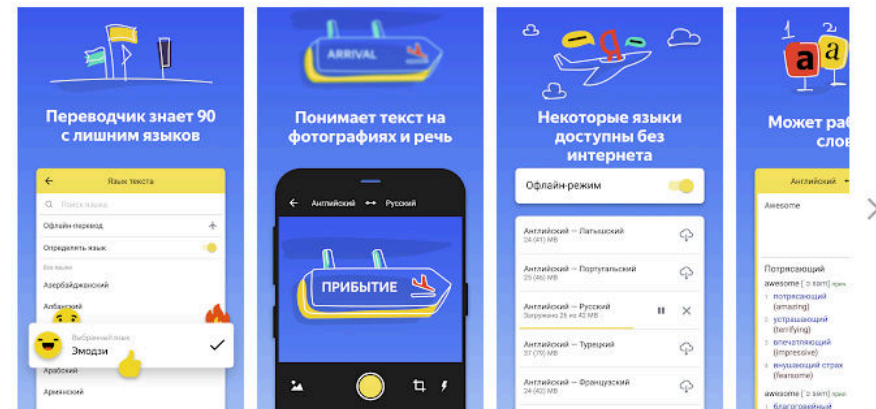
Переводчик знает 90 с лишним языков

Язык текста

Поиск языка

Офлайн-перевод

Определять язык

Все языки

Азербайджанский

Албанский

Выбранный язык

Эмодзи

Арабский

Армянский

ARRIVAL

Понимает текст на фотографиях и речь

Английский Русский

ПРИБЫТИЕ

Некоторые языки доступны без интернета

Офлайн-режим

Английский — Латышский
24 (41) MB

Английский — Португальский
25 (46) MB

Английский — Русский
Загружено 25 из 42 MB

Английский — Турецкий
37 (70) MB

Английский — Французский
25 (46) MB

Может раб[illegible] слов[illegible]

Английский

Awesome

Потрясающий

awesome
1 потрясающий (amazing)
2 устрашающий (terrifying)
3 впечатляющий (impressive)
4 внушающий страх (fearsome)

awesome
1 благоговейный